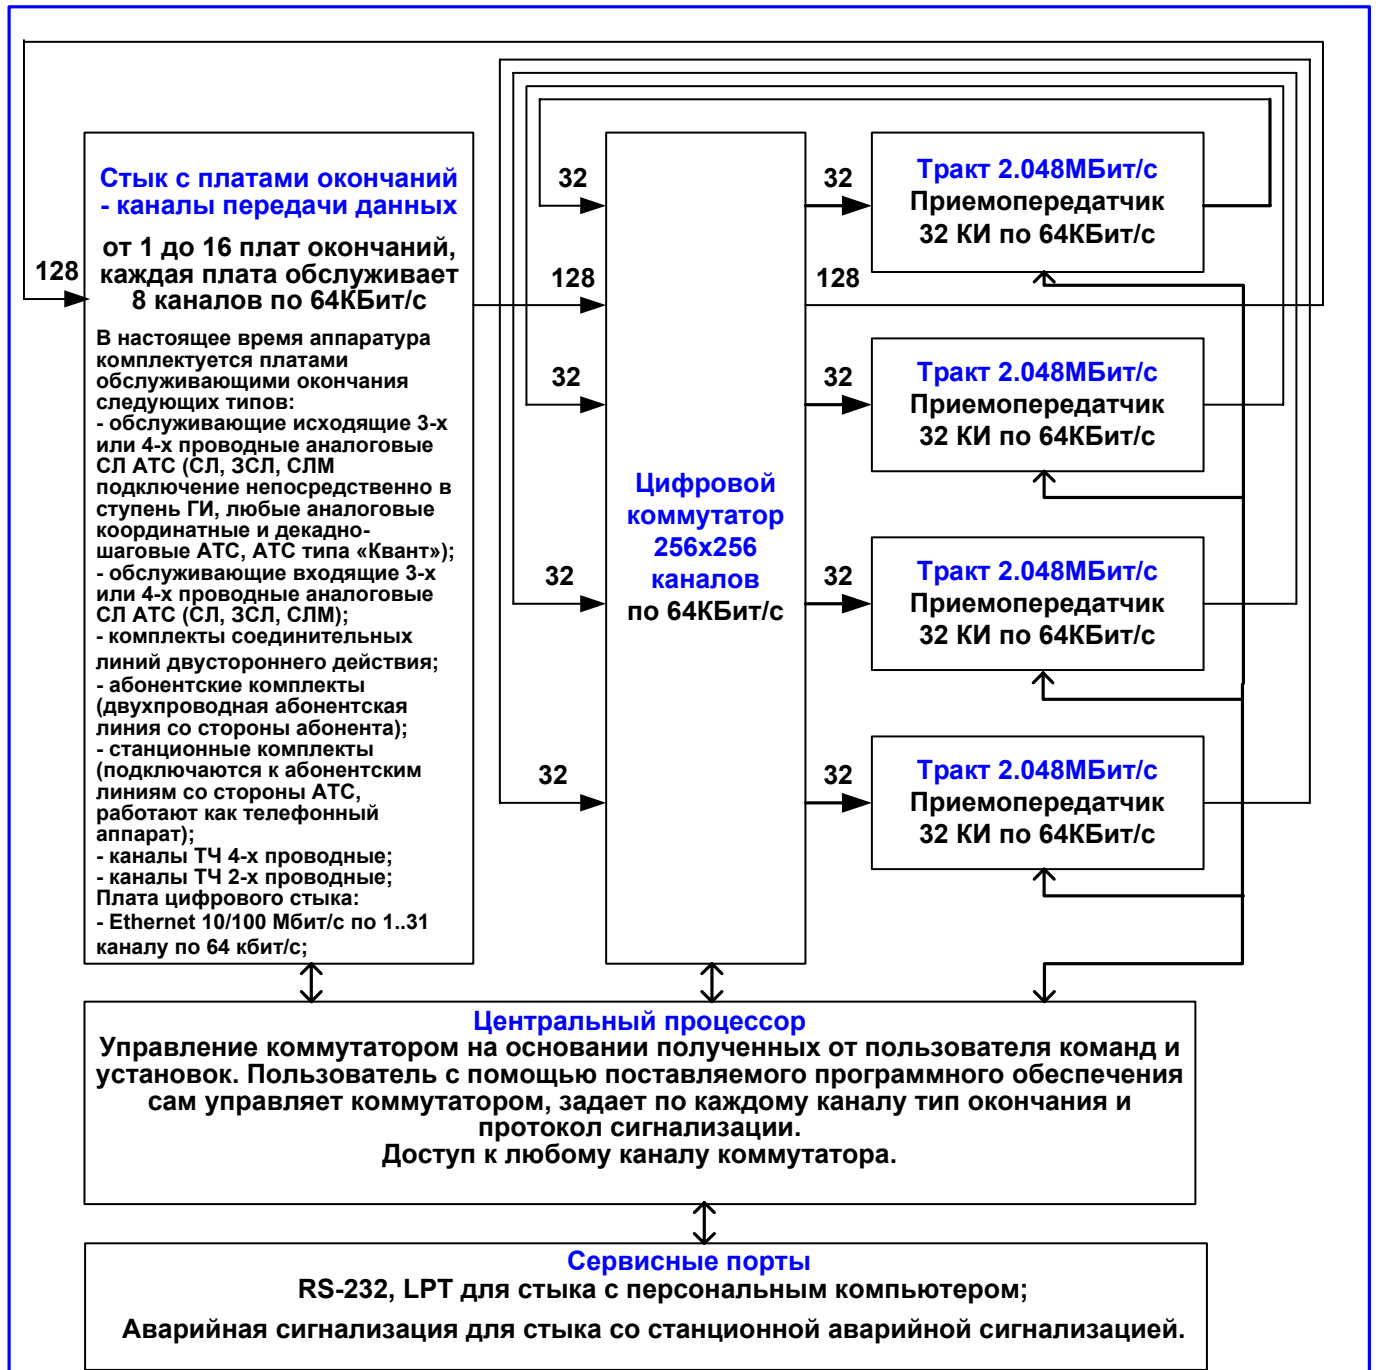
Стык с платами окончаний - каналы передачи данных

от 1 до 16 плат окончаний, каждая плата обслуживает 8 каналов по 64КБит/с

В настоящее время аппаратура комплектуется платами обслуживающими окончания следующих типов:
- обслуживающие исходящие 3-х или 4-х проводные аналоговые СЛ АТС (СЛ, ЗСЛ, СЛМ подключение непосредственно в ступень ГИ, любые аналоговые координатные и декадно-шаговые АТС, АТС типа «Квант»);
- обслуживающие входящие 3-х или 4-х проводные аналоговые СЛ АТС (СЛ, ЗСЛ, СЛМ);
- комплекты соединительных линий двустороннего действия;
- абонентские комплекты (двухпроводная абонентская линия со стороны абонента);
- станционные комплекты (подключаются к абонентским линиям со стороны АТС, работают как телефонный аппарат);
- каналы ТЧ 4-х проводные;
- каналы ТЧ 2-х проводные;
Плата цифрового стыка:
- Ethernet 10/100 Мбит/с по 1..31 каналу по 64 кбит/с;

128

32

128

32

32

32

Цифровой коммутатор 256x256 каналов по 64КБит/с

32

128

32

32

32

Тракт 2.048МБит/с
Приемопередатчик
32 КИ по 64КБит/с

Тракт 2.048МБит/с
Приемопередатчик
32 КИ по 64КБит/с

Тракт 2.048МБит/с
Приемопередатчик
32 КИ по 64КБит/с

Тракт 2.048МБит/с
Приемопередатчик
32 КИ по 64КБит/с

Центральный процессор
Управление коммутатором на основании полученных от пользователя команд и установок. Пользователь с помощью поставляемого программного обеспечения сам управляет коммутатором, задает по каждому каналу тип окончания и протокол сигнализации.
Доступ к любому каналу коммутатора.

Сервисные порты
RS-232, LPT для стыка с персональным компьютером;

Аварийная сигнализация для стыка со станционной аварийной сигнализацией.